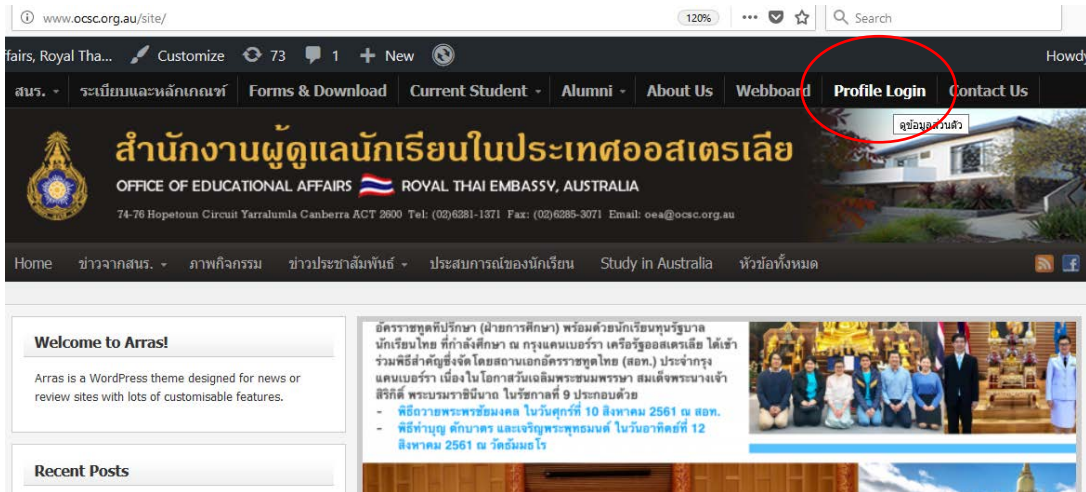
www.ocsc.org.au/site/

120%

Search

fairs, Royal Tha... Customize 73 1 New

Howdy

สนร. ระเบียบและหลักเกณฑ์ Forms & Download Current Student Alumni About Us Webboard Profile Login Contact Us

ดูข้อมูลส่วนตัว

สำนักงานผู้ดูแลนักเรียนในประเทศออสเตรเลีย

OFFICE OF EDUCATIONAL AFFAIRS ROYAL THAI EMBASSY, AUSTRALIA

74-76 Hopetoun Circuit Yarralumla Canberra ACT 2600 Tel: (02)6281-1371 Fax: (02)6285-3071 Email: oea@ocsc.org.au

Home ข่าวจากสนร. ภาพกิจกรรม ข่าวประชาสัมพันธ์ ประสบการณ์ของนักเรียน Study in Australia หัวข้อทั้งหมด

Welcome to Arras!

Arras is a WordPress theme designed for news or review sites with lots of customisable features.

Recent Posts

อัครราชทูตที่ปรึกษา (ฝ่ายการศึกษา) พร้อมด้วยนักเรียนทุนรัฐบาล นักเรียนไทย ที่กำลังศึกษา ณ กรุงแคนเบอร์รา เครือรัฐออสเตรเลีย ได้เข้าร่วมพิธีสำคัญซึ่งจัดโดยสถานเอกอัครราชทูตไทย (สอท.) ประจำกรุงแคนเบอร์รา เนื่องในโอกาสวันเฉลิมพระชนมพรรษา สมเด็จพระนางเจ้าสิริกิติ์ พระบรมราชินีนาถ ในรัชกาลที่ 9 ประกอบด้วย

- พิธีถวายพระพรชัยมงคล ในวันศุกร์ที่ 10 สิงหาคม 2561 ณ สอท.
- พิธีทำบุญ ตักบาตร และเจริญพระพุทธมนต์ ในวันอาทิตย์ที่ 12 สิงหาคม 2561 ณ วัดธัมมธโร